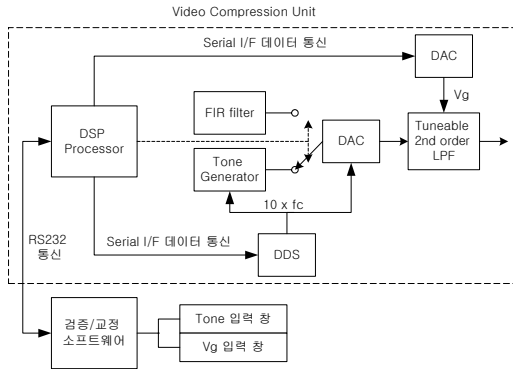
Video Compression Unit

Serial I/F 데이터 통신

DAC

Vg

FIR filter

DSP Processor

DAC

Tuneable 2nd order LPF

Tone Generator

10 x fc

Serial I/F 데이터 통신

DDS

RS232 통신

검증/교정 소프트웨어

Tone 입력 창

Vg 입력 창